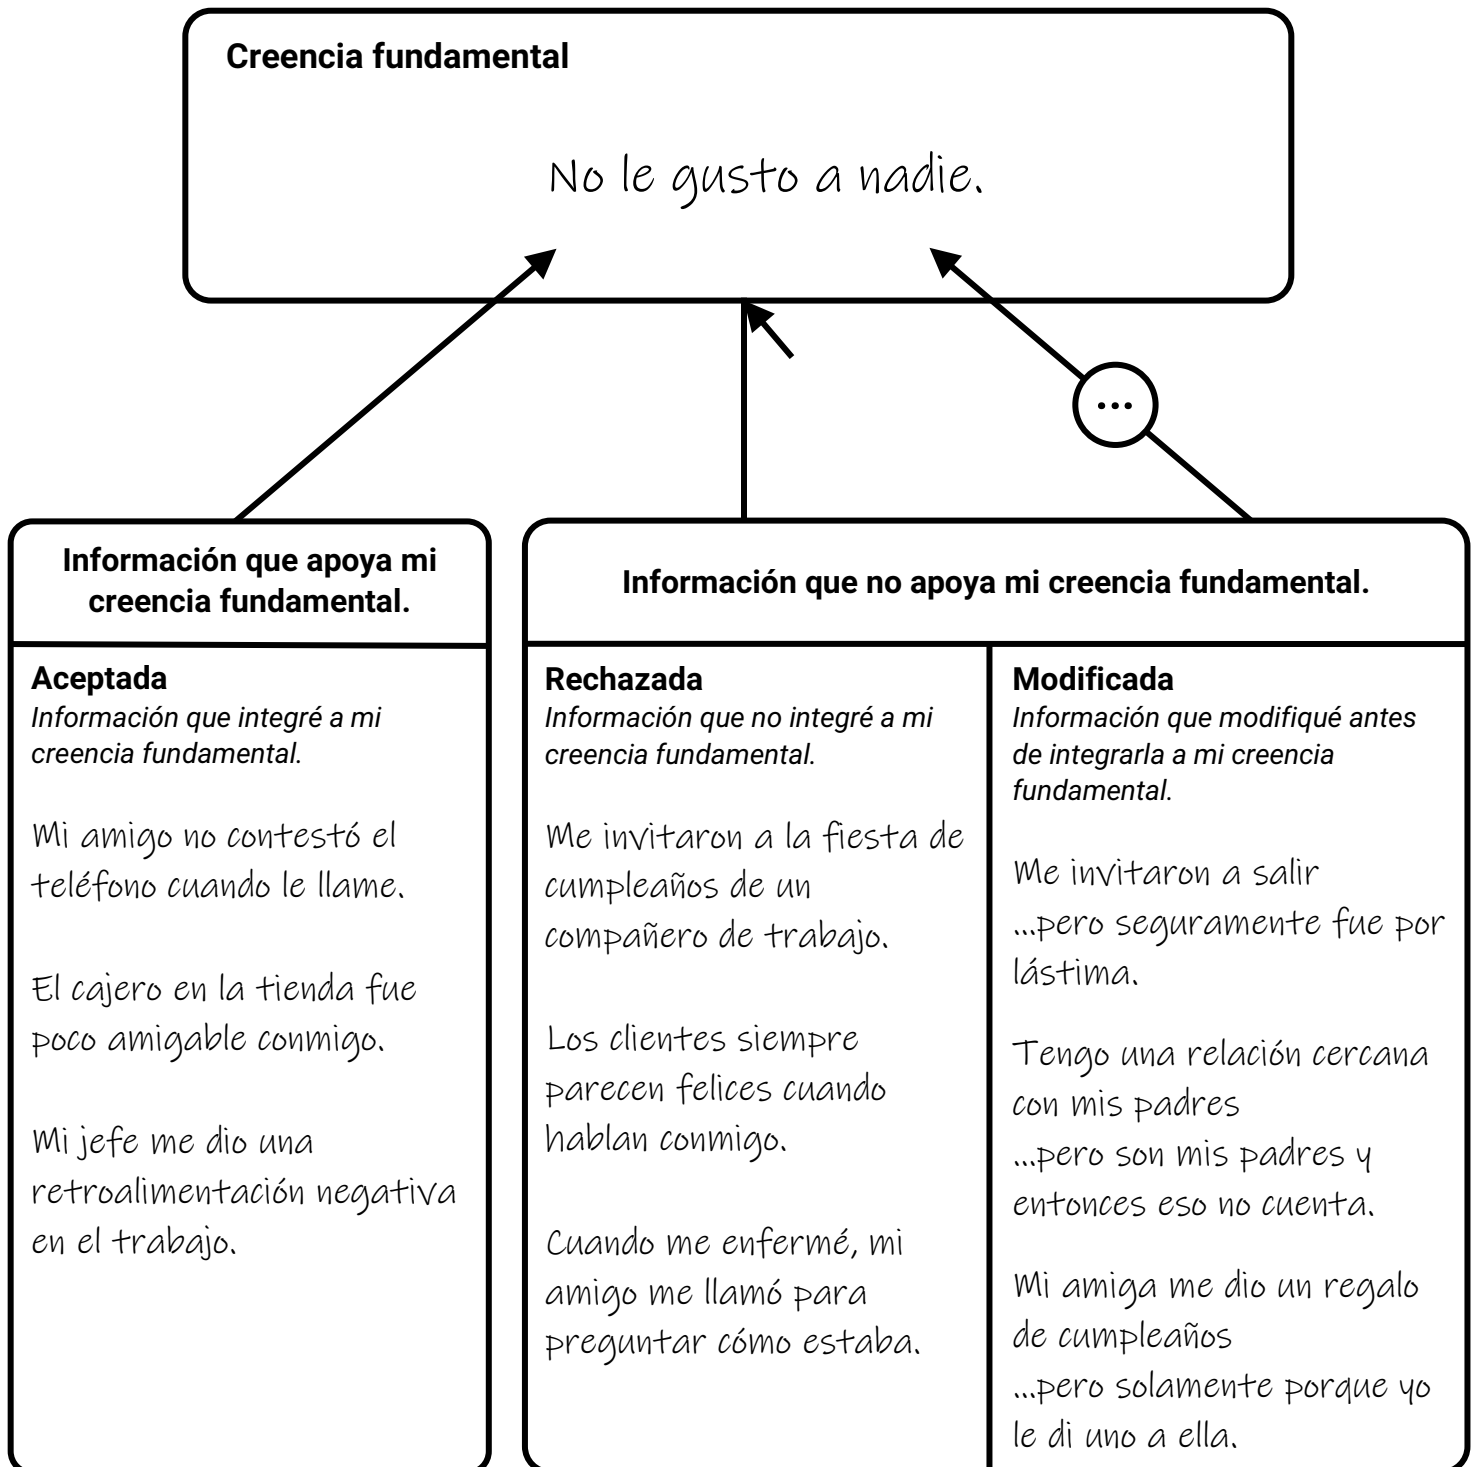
**Creencia fundamental**

No le gusto a nadie.

...

**Información que apoya mi creencia fundamental.**

**Aceptada**
*Información que integré a mi creencia fundamental.*

Mi amigo no contestó el teléfono cuando le llame.

El cajero en la tienda fue poco amigable conmigo.

Mi jefe me dio una retroalimentación negativa en el trabajo.

**Información que no apoya mi creencia fundamental.**

**Rechazada**
*Información que no integré a mi creencia fundamental.*

Me invitaron a la fiesta de cumpleaños de un compañero de trabajo.

Los clientes siempre parecen felices cuando hablan conmigo.

Cuando me enfermé, mi amigo me llamó para preguntar cómo estaba.

**Modificada**
*Información que modifiqué antes de integrarla a mi creencia fundamental.*

Me invitaron a salir ...pero seguramente fue por lástima.

Tengo una relación cercana con mis padres ...pero son mis padres y entonces eso no cuenta.

Mi amiga me dio un regalo de cumpleaños ...pero solamente porque yo le di uno a ella.